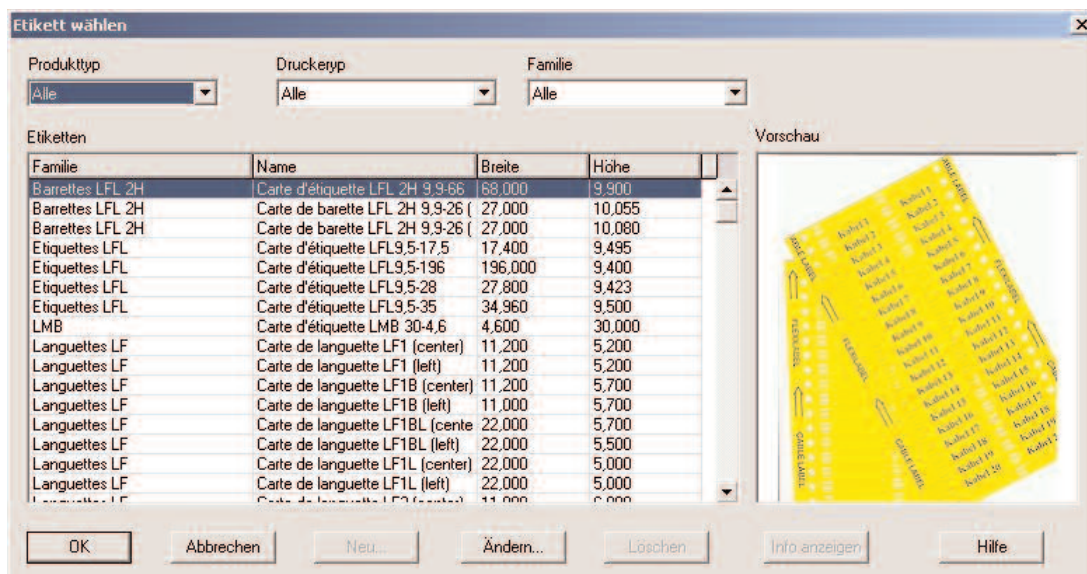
Etikett wählen

Produkttyp
Alle

Druckeryp
Alle

Familie
Alle

Etiketten

| Familie | Name | Breite | Höhe |
|---|---|---|---|
| Barrettes LFL 2H | Carte d'étiquette LFL 2H 9,9-66 | 68,000 | 9,900 |
| Barrettes LFL 2H | Carte de barette LFL 2H 9,9-26 ( | 27,000 | 10,055 |
| Barrettes LFL 2H | Carte de barette LFL 2H 9,9-26 ( | 27,000 | 10,080 |
| Etiquettes LFL | Carte d'étiquette LFL9,5-17,5 | 17,400 | 9,495 |
| Etiquettes LFL | Carte d'étiquette LFL9,5-196 | 196,000 | 9,400 |
| Etiquettes LFL | Carte d'étiquette LFL9,5-28 | 27,800 | 9,423 |
| Etiquettes LFL | Carte d'étiquette LFL9,5-35 | 34,960 | 9,500 |
| LMB | Carte d'étiquette LMB 30-4,6 | 4,600 | 30,000 |
| Languettes LF | Carte de languette LF1 (center) | 11,200 | 5,200 |
| Languettes LF | Carte de languette LF1 (left) | 11,200 | 5,200 |
| Languettes LF | Carte de languette LF1B (center) | 11,200 | 5,700 |
| Languettes LF | Carte de languette LF1B (left) | 11,000 | 5,700 |
| Languettes LF | Carte de languette LF1BL (cente | 22,000 | 5,700 |
| Languettes LF | Carte de languette LF1BL (left) | 22,000 | 5,500 |
| Languettes LF | Carte de languette LF1L (center) | 22,000 | 5,000 |
| Languettes LF | Carte de languette LF1L (left) | 22,000 | 5,000 |
| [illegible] | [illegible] | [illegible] | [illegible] |

Vorschau

CABLE LABEL FLEXILABEL Kabel 1 Kabel 2 Kabel 3 Kabel 4 Kabel 5 Kabel 6 Kabel 7 Kabel 8 Kabel 9 Kabel 10 Kabel 11 Kabel 12 Kabel 13 Kabel 14 Kabel 15 Kabel 16 Kabel 17 Kabel 18 Kabel 19 Kabel 20

OK | Abbrechen | Neu... | Ändern... | Löschen | Info anzeigen | Hilfe